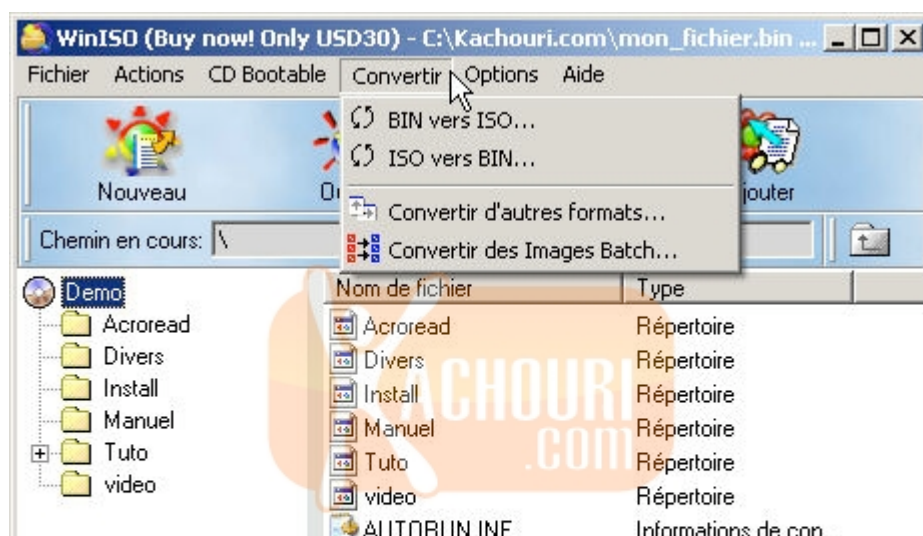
WinISO (Buy now! Only USD30) - C:\Kachouri.com\mon_fichier.bin ...

Fichier Actions CD Bootable Convertir Options Aide

BIN vers ISO...
ISO vers BIN...
Convertir d'autres formats...
Convertir des Images Batch...

Nouveau
Ou
jouter

Chemin en cours: \

Demo
Acroread
Divers
Install
Manuel
Tuto
video

| Nom de fichier | Type |
|---|---|
| Acroread | Répertoire |
| Divers | Répertoire |
| Install | Répertoire |
| Manuel | Répertoire |
| Tuto | Répertoire |
| video | Répertoire |
| AUTORUN.INF | Informations de con... |

KACHOURI
.COM